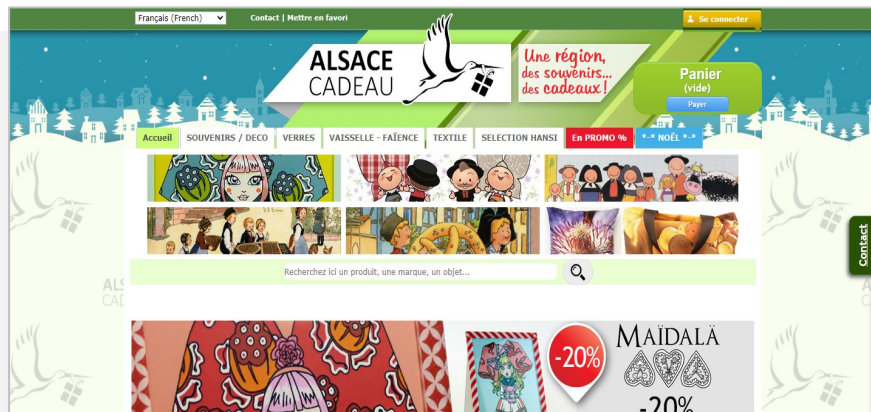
Français (French)
Contact | Mettre en favori
Se connecter

ALSACE CADEAU

Une région, des souvenirs... des cadeaux !

Panier
(vide)
Payer

Accueil
SOUVENIRS / DECO
VERRES
VAISSELLE - FAÏENCE
TEXTILE
SELECTION HANSI
En PROMO %
*-* NOËL *-*

Recherchez ici un produit, une marque, un objet...

Contact

-20%
MAÏDÄLÄ
-20%